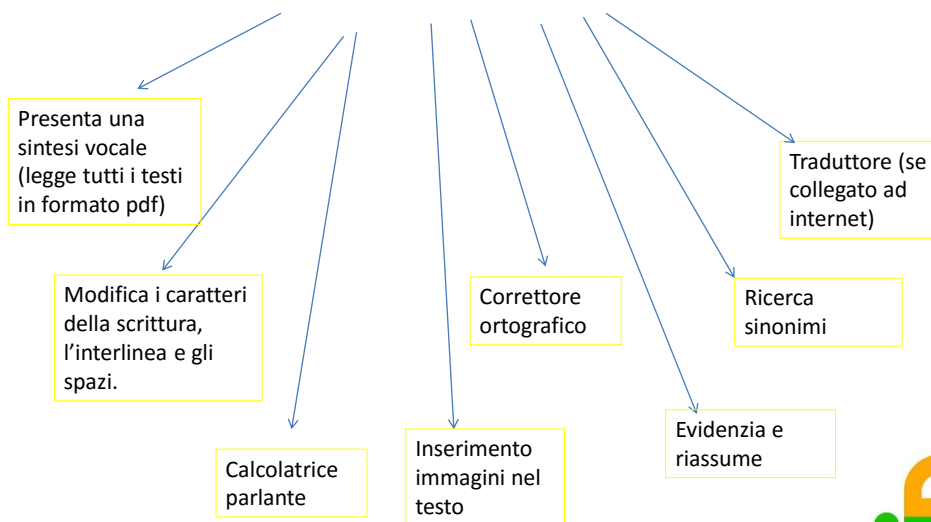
Presenta una sintesi vocale (legge tutti i testi in formato pdf)

Modifica i caratteri della scrittura, l'interlinea e gli spazi.

Calcolatrice parlante

Inserimento immagini nel testo

Correttore ortografico

Evidenzia e riassume

Ricerca sinonimi

Traduttore (se collegato ad internet)